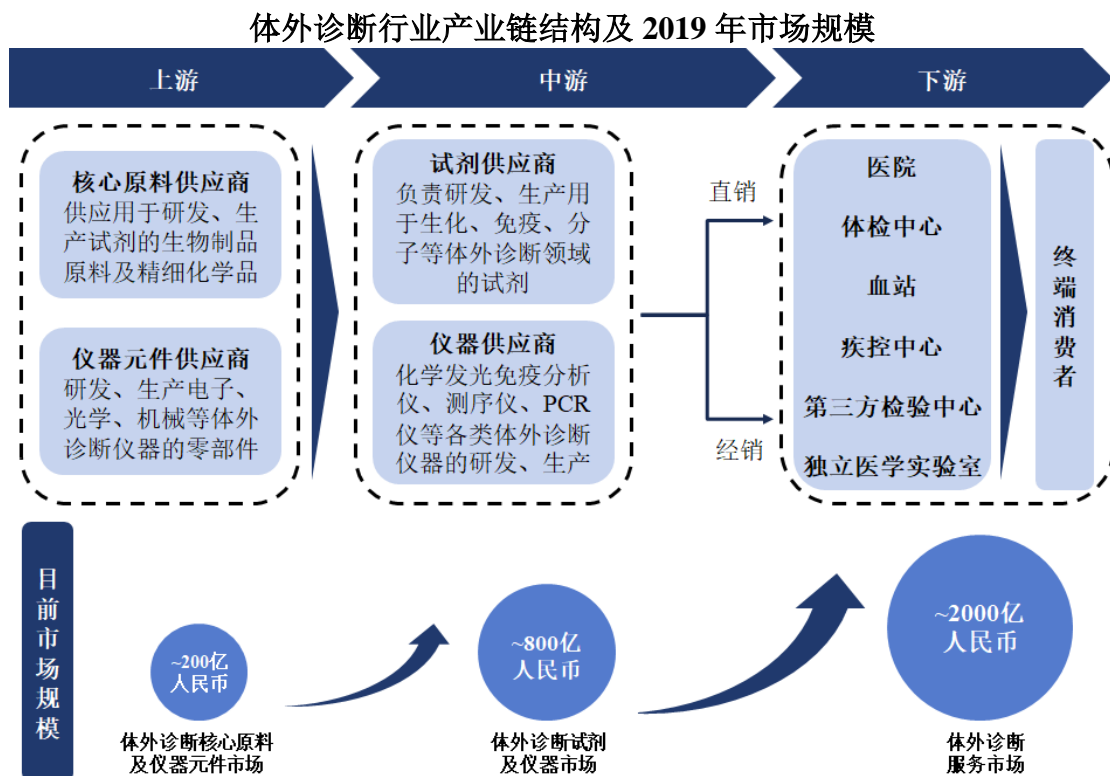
体外诊断行业产业链结构及 2019 年市场规模

上游

中游

下游

核心原料供应商
供应用于研发、生产试剂的生物制品原料及精细化学品

仪器元件供应商
研发、生产电子、光学、机械等体外诊断仪器的零部件

试剂供应商
负责研发、生产用于生化、免疫、分子等体外诊断领域的试剂

仪器供应商
化学发光免疫分析仪、测序仪、PCR 仪等各类体外诊断仪器的研发、生产

直销

经销

医院

体检中心

血站

疾控中心

第三方检验中心

独立医学实验室

终端消费者

目前市场规模

~200亿人民币

体外诊断核心原料及仪器元件市场

~800亿人民币

体外诊断试剂及仪器市场

~2000亿人民币

体外诊断服务市场